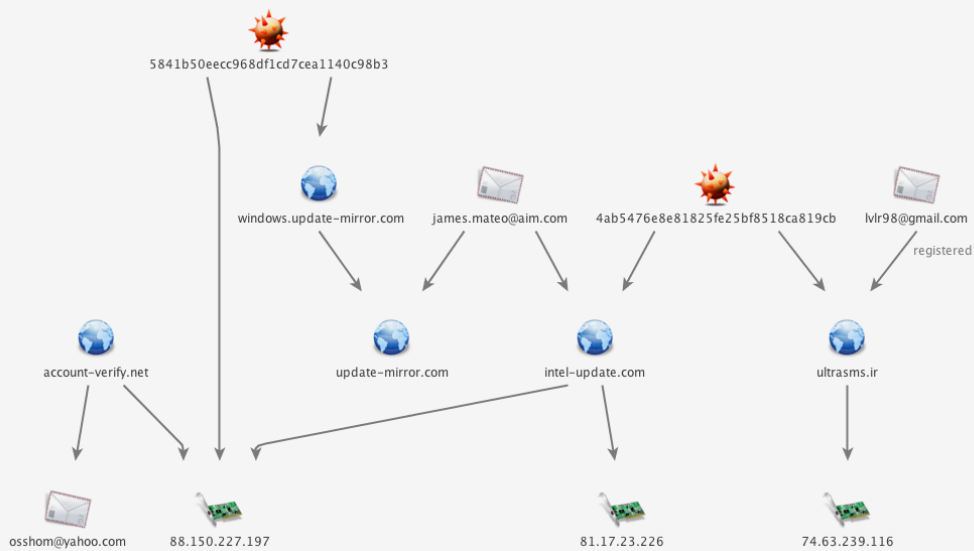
5841b50eecc968df1cd7cea1140c98b3

windows.update-mirror.com

james.mateo@aim.com

4ab5476e8e81825fe25bf8518ca819cb

lvlr98@gmail.com

registered

account-verify.net

update-mirror.com

intel-update.com

ultrasms.ir

osshom@yahoo.com

88.150.227.197

81.17.23.226

74.63.239.116